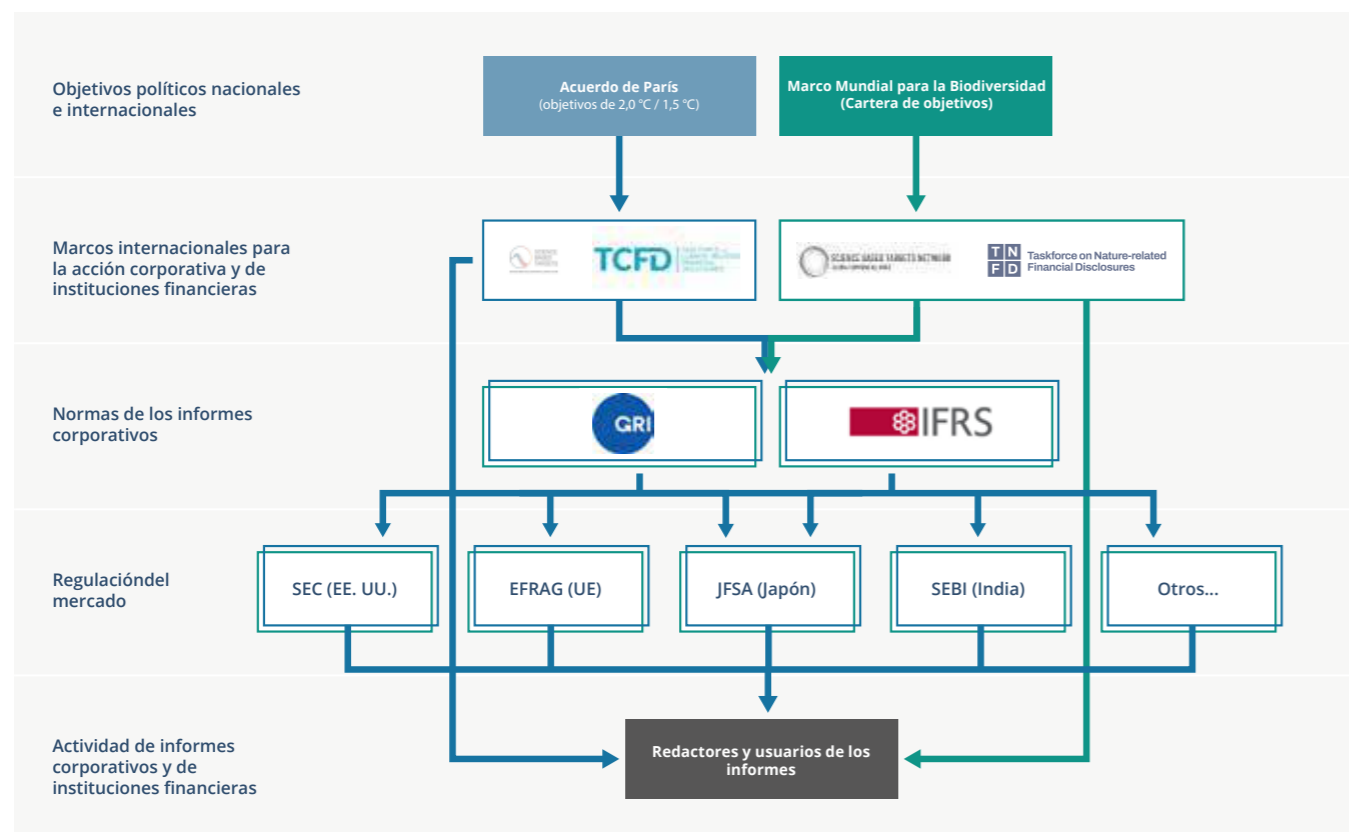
Objetivos políticos nacionales e internacionales

Acuerdo de París
(objetivos de 2,0 °C / 1,5 °C)

Marco Mundial para la Biodiversidad
(Cartera de objetivos)

Marcos internacionales para la acción corporativa y de instituciones financieras

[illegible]

TCFD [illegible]

SCIENCE BASED TARGETS NETWORK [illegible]

T N F D Taskforce on Nature-related Financial Disclosures

Normas de los informes corporativos

GRI

IFRS

Regulacióndel mercado

SEC (EE. UU.)

EFRAG (UE)

JFSA (Japón)

SEBI (India)

Otros...

Actividad de informes corporativos y de instituciones financieras

Redactores y usuarios de los informes